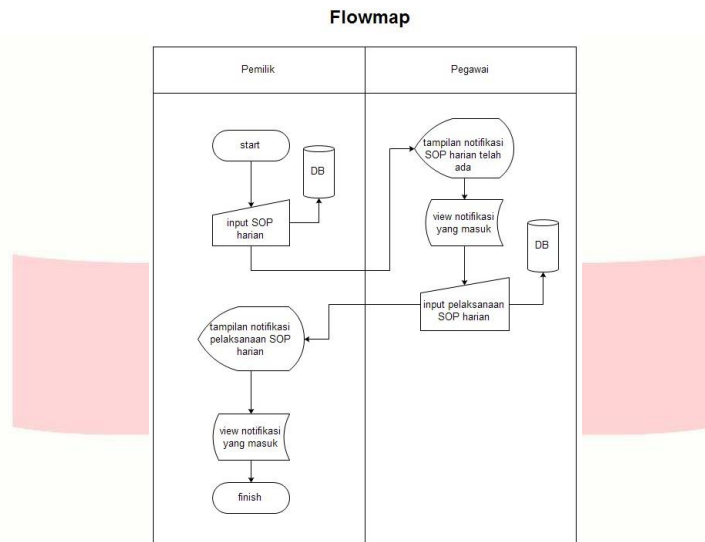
Flowmap

Pemilik

Pegawai

start

DB

input SOP harian

tampilan notifikasi SOP harian telah ada

view notifikasi yang masuk

DB

input pelaksanaan SOP harian

tampilan notifikasi pelaksanaan SOP harian

view notifikasi yang masuk

finish